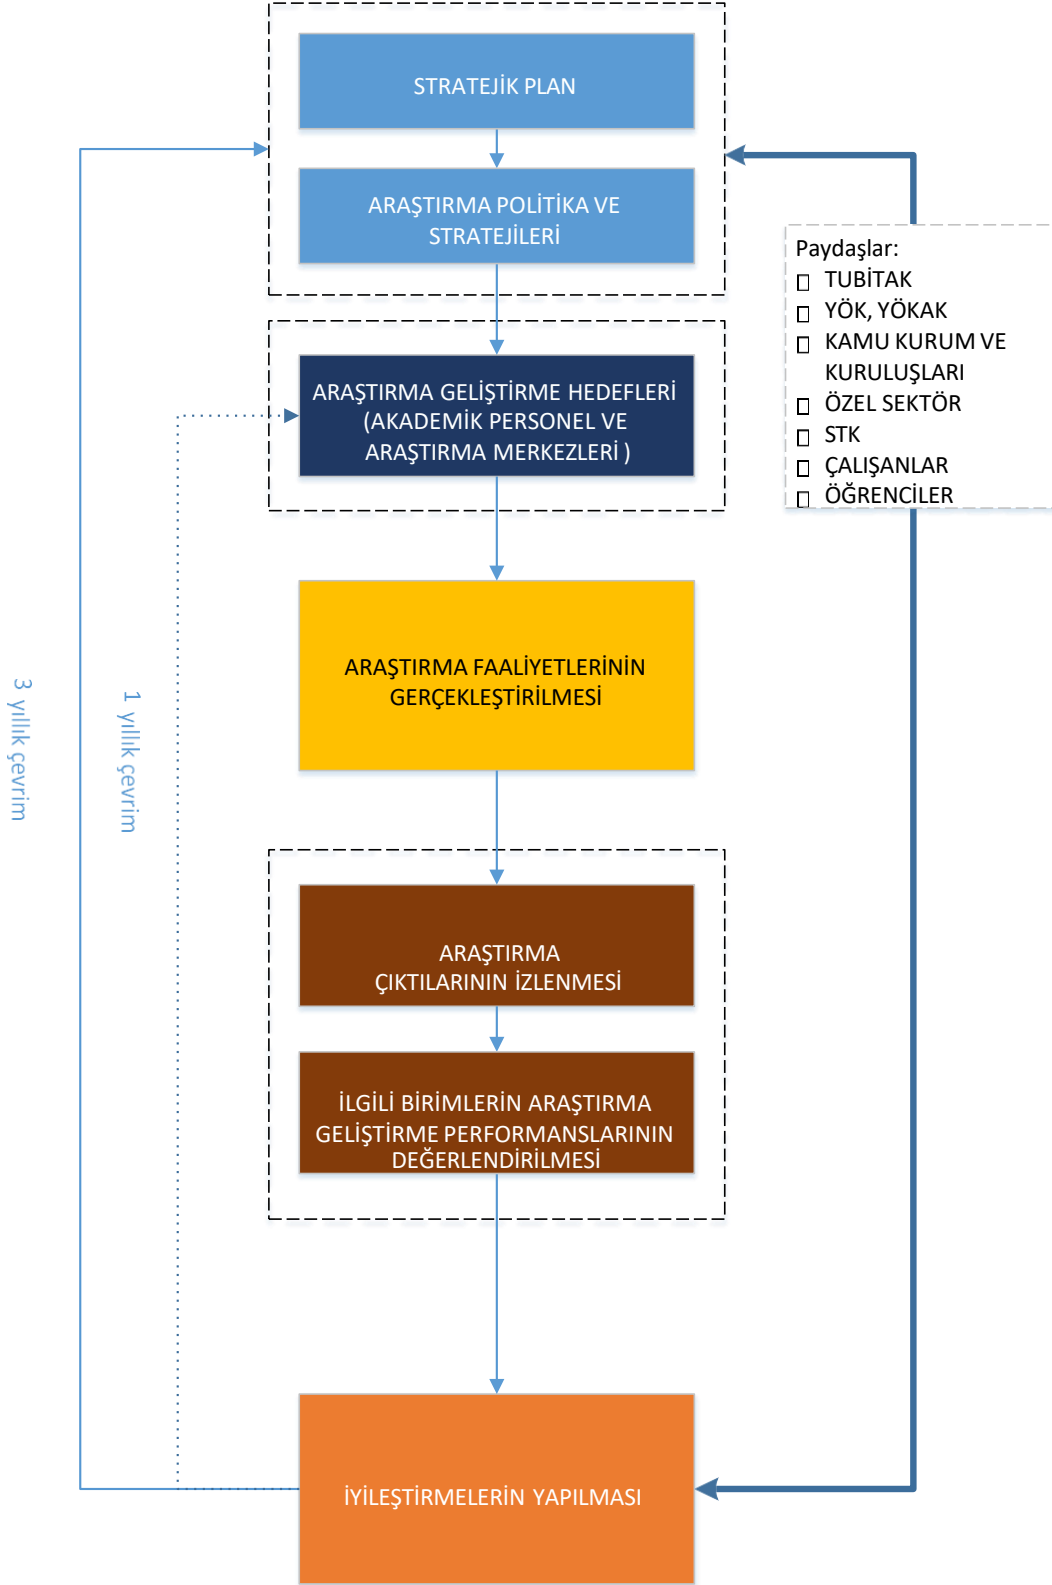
STRATEJİK PLAN

ARAŞTIRMA POLİTİKA VE STRATEJİLERİ

Paydaşlar:
TUBİTAK
YÖK, YÖKAK
KAMU KURUM VE KURULUŞLARI
ÖZEL SEKTÖR
STK
ÇALIŞANLAR
ÖĞRENCİLER

ARAŞTIRMA GELİŞTİRME HEDEFLERİ (AKADEMİK PERSONEL VE ARAŞTIRMA MERKEZLERİ )

3 yıllık çevrim

1 yıllık çevrim

ARAŞTIRMA FAALİYETLERİNİN GERÇEKLEŞTİRİLMESİ

ARAŞTIRMA ÇIKTILARININ İZLENMESİ

İLGİLİ BİRİMLERİN ARAŞTIRMA GELİŞTİRME PERFORMANSLARININ DEĞERLENDİRİLMESİ

İYİLEŞTİRMELERİN YAPILMASI